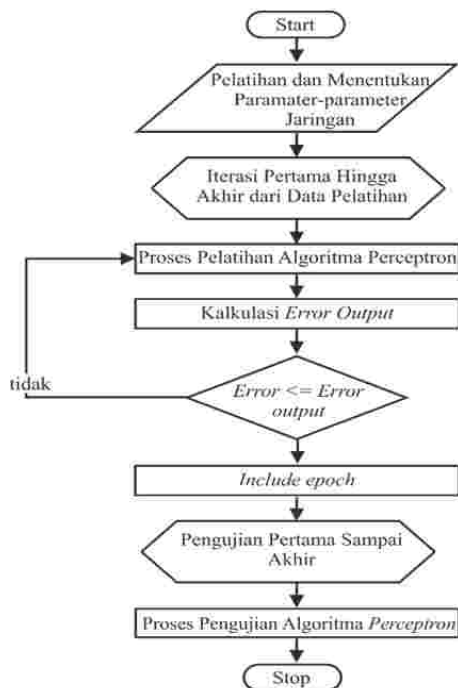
Start

Pelatihan dan Menentukan Paramater-parameter Jaringan

Iterasi Pertama Hingga Akhir dari Data Pelatihan

Proses Pelatihan Algoritma Perceptron

Kalkulasi Error Output

tidak

Error <= Error output

Include epoch

Pengujian Pertama Sampai Akhir

Proses Pengujian Algoritma Perceptron

Stop